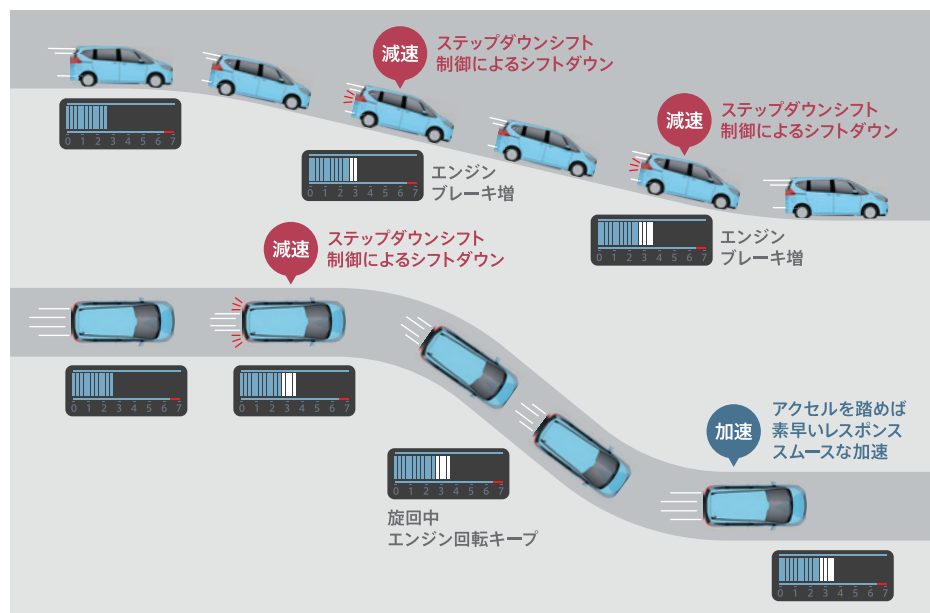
0 1 2 3 4 5 6 7

減速 ステップダウンシフト 制御によるシフトダウン

0 1 2 3 4 5 6 7

エンジン ブレーキ増

減速 ステップダウンシフト 制御によるシフトダウン

0 1 2 3 4 5 6 7

エンジン ブレーキ増

減速 ステップダウンシフト 制御によるシフトダウン

0 1 2 3 4 5 6 7

0 1 2 3 4 5 6 7

0 1 2 3 4 5 6 7

旋回中 エンジン回転キープ

加速 アクセルを踏めば 素早いレスポンス スムースな加速

0 1 2 3 4 5 6 7